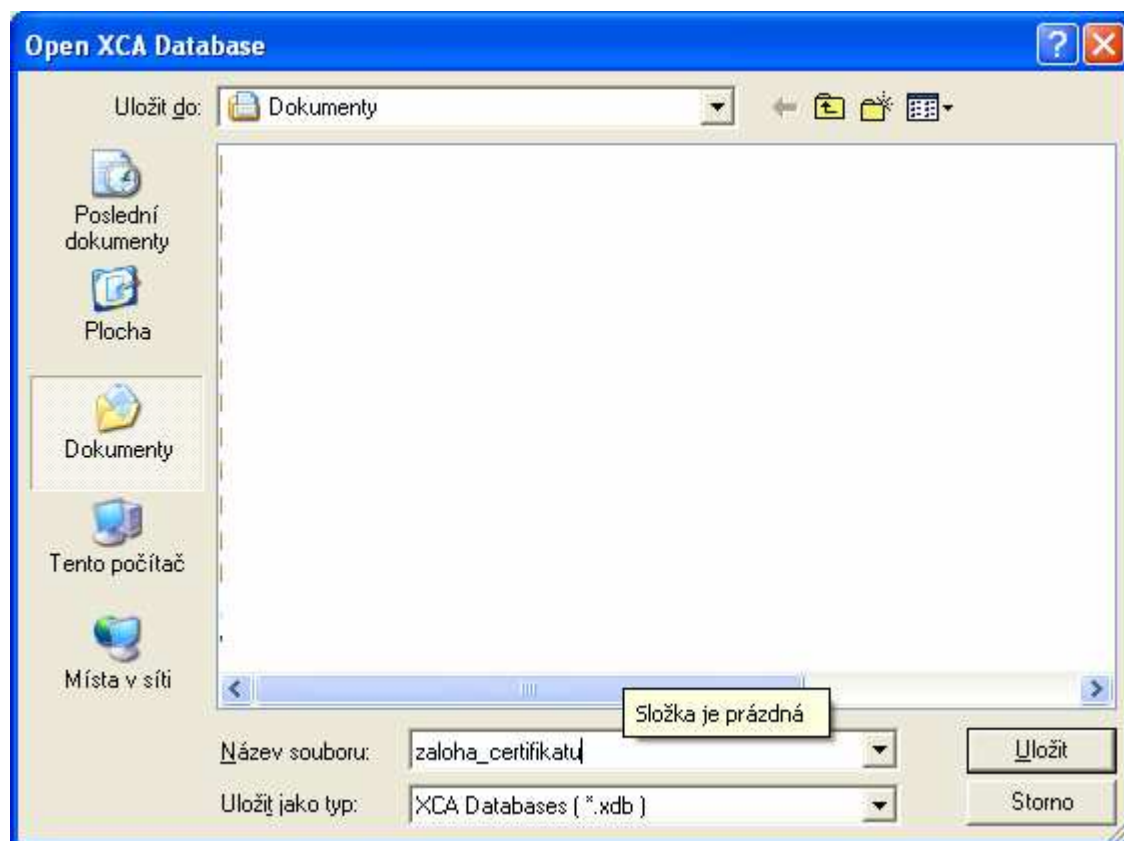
Open XCA Database

Uložit do: Dokumenty

Poslední dokumenty

Plocha

Dokumenty

Tento počítač

Místa v síti

Složka je prázdná

Název souboru: zaloha_certifikatu

Uložit jako typ: XCA Databases ( *.xdb )

Uložit

Storno